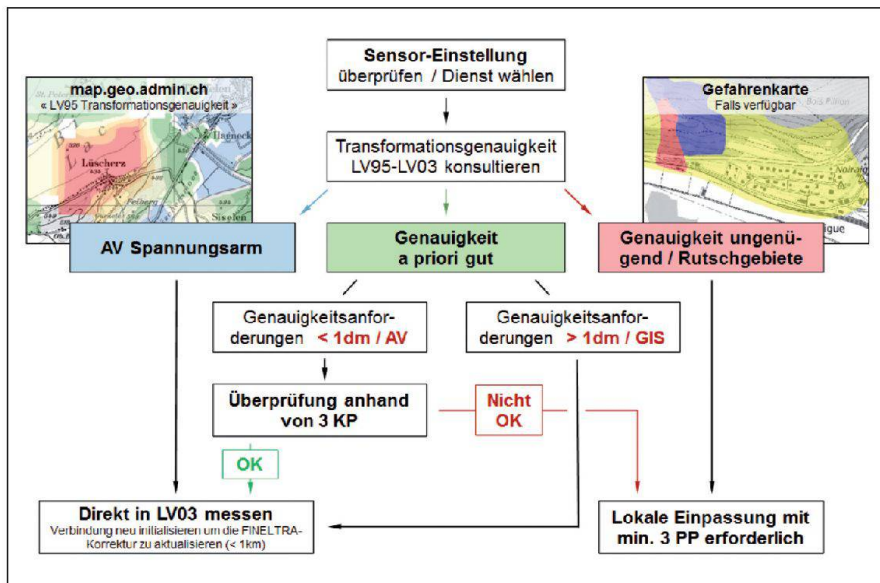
Sensor-Einstellung
überprüfen / Dienst wählen

map.geo.admin.ch
« LV95 Transformationsgenauigkeit »

Lüscherz

Gefahrenkarte
Falls verfügbar

Transformationsgenauigkeit
LV95-LV03 konsultieren

AV Spannungsarm

Genauigkeit
a priori gut

Genauigkeit ungenügend / Rutschgebiete

Genauigkeitsanforderungen < 1dm / AV

Genauigkeitsanforderungen > 1dm / GIS

Überprüfung anhand von 3 KP

Nicht OK

OK

Direkt in LV03 messen
Verbindung neu initialisieren um die FINELTRA-Korrektur zu aktualisieren (< 1km)

Lokale Einpassung mit min. 3 PP erforderlich